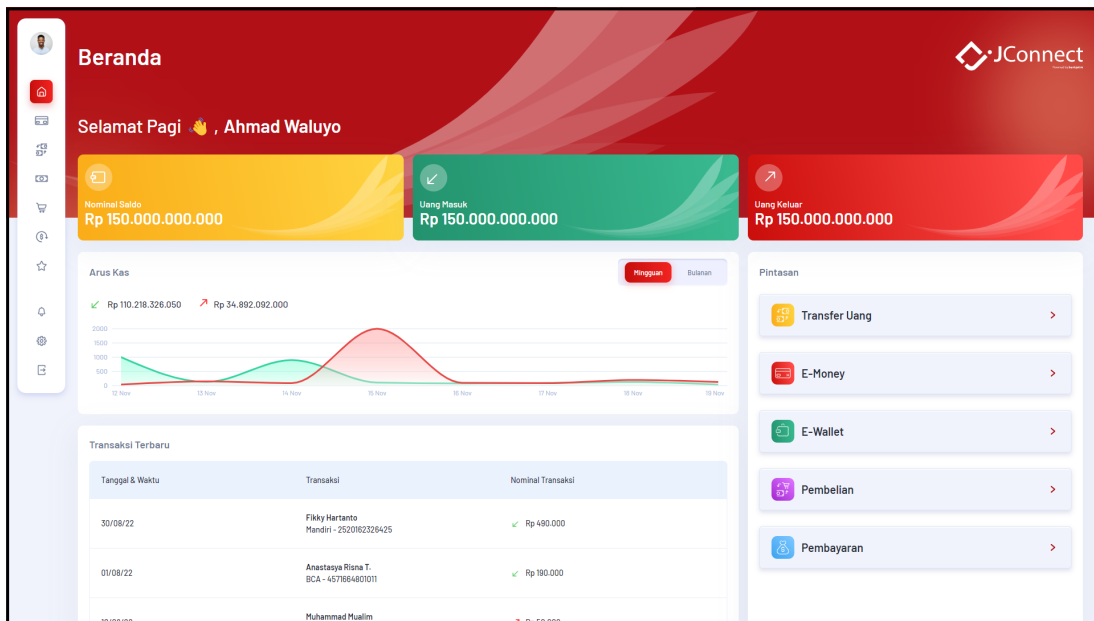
Beranda

JConnect

Selamat Pagi 👋 , Ahmad Waluyo

Nominal Saldo
Rp 150.000.000.000

Uang Masuk
Rp 150.000.000.000

Uang Keluar
Rp 150.000.000.000

Arus Kas

Mingguan | Bulanan

Rp 110.218.326.050   Rp 34.892.092.000

2000
1500
1000
500
0

12 Nov | 13 Nov | 14 Nov | 15 Nov | 16 Nov | 17 Nov | 18 Nov | 19 Nov

Pintasan

Transfer Uang

E-Money

E-Wallet

Pembelian

Pembayaran

Transaksi Terbaru

| Tanggal & Waktu | Transaksi | Nominal Transaksi |
|---|---|---|
| 30/08/22 | Fikky Hartanto Mandiri - 2520162326425 | Rp 490.000 |
| 01/08/22 | Anastasya Risna T. BCA - 4571664801011 | Rp 190.000 |
| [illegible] | Muhammad Mualim | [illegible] |